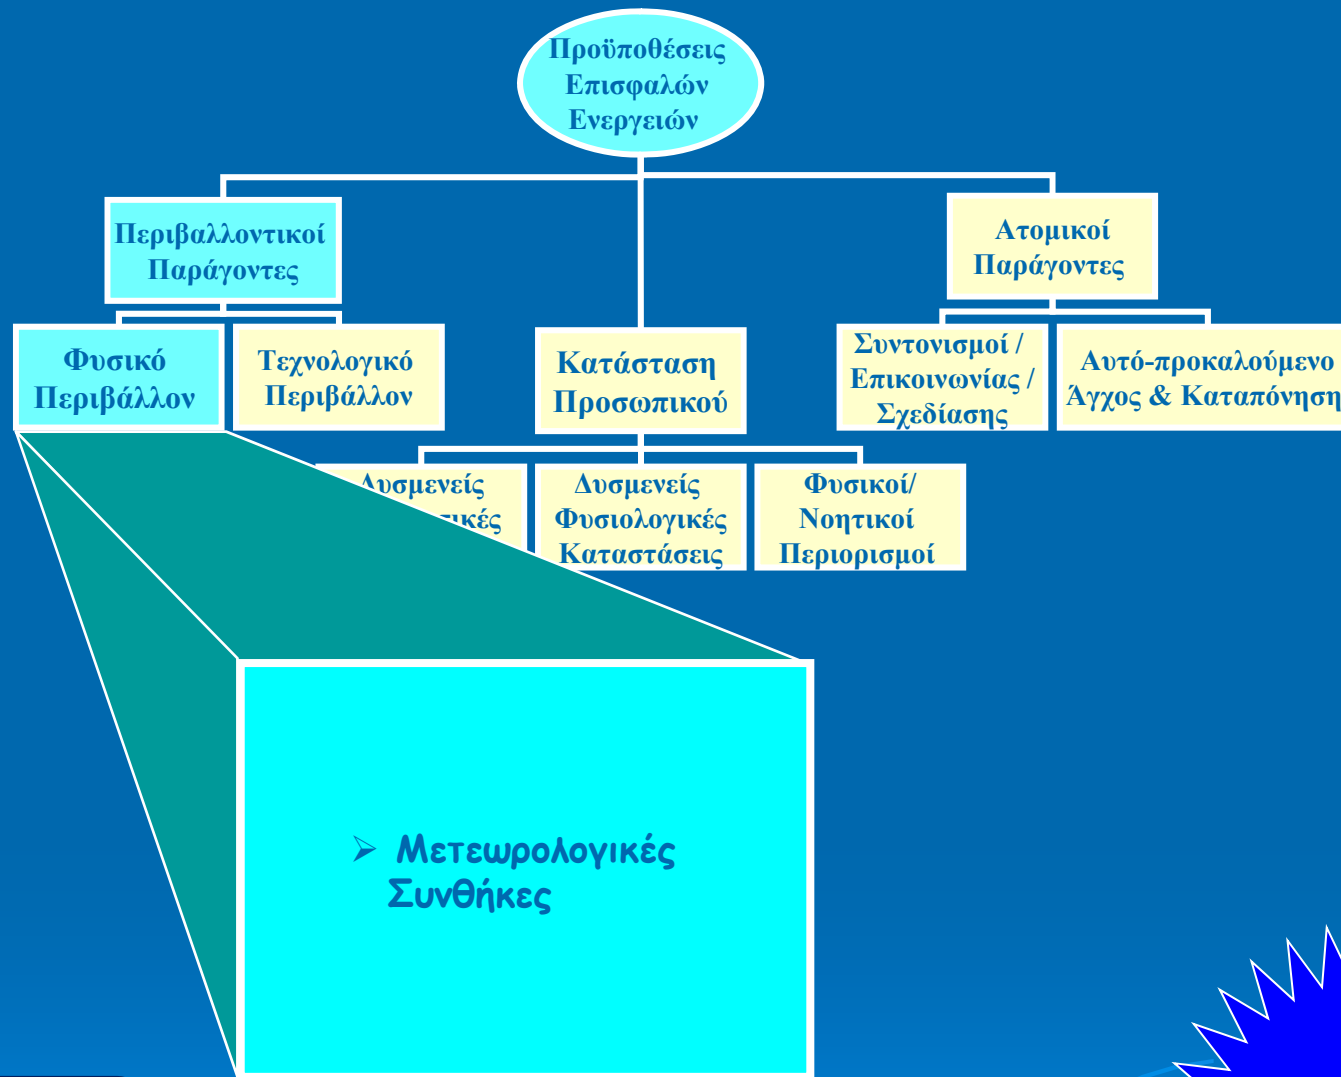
Προϋποθέσεις Επισφαλών Ενεργειών

Περιβαλλοντικοί Παράγοντες

Ατομικοί Παράγοντες

Φυσικό Περιβάλλον

Τεχνολογικό Περιβάλλον

Κατάσταση Προσωπικού

Συντονισμοί / Επικοινωνίας / Σχεδίασης

Αυτό-προκαλούμενο Άγχος & Καταπόνηση

Δυσμενείς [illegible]ικές

Δυσμενείς Φυσιολογικές Καταστάσεις

Φυσικοί/ Νοητικοί Περιορισμοί

➢ Μετεωρολογικές Συνθήκες